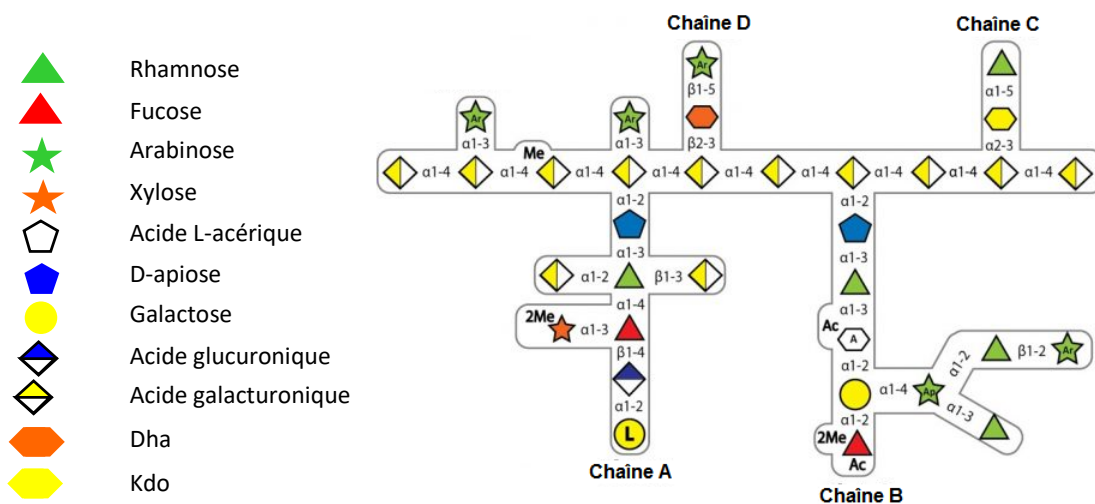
Rhamnose
Fucose
Arabinose
Xylose
Acide L-acérique
D-apiose
Galactose
Acide glucuronique
Acide galacturonique
Dha
Kdo

Chaîne D
Chaîne C
Ar
β1-5
β2-3
α1-5
α2-3
Ar
α1-3
Ar
α1-3
Me
α1-4
α1-4
α1-4
α1-4
α1-4
α1-4
α1-4
α1-4
α1-4
α1-2
α1-3
α1-2
β1-3
α1-4
2Me
α1-3
β1-4
α1-2
L
Chaîne A
α1-2
α1-3
α1-3
Ac
A
α1-2
α1-4
Ap
α1-2
β1-2
Ar
α1-3
α1-2
2Me
Ac
Chaîne B